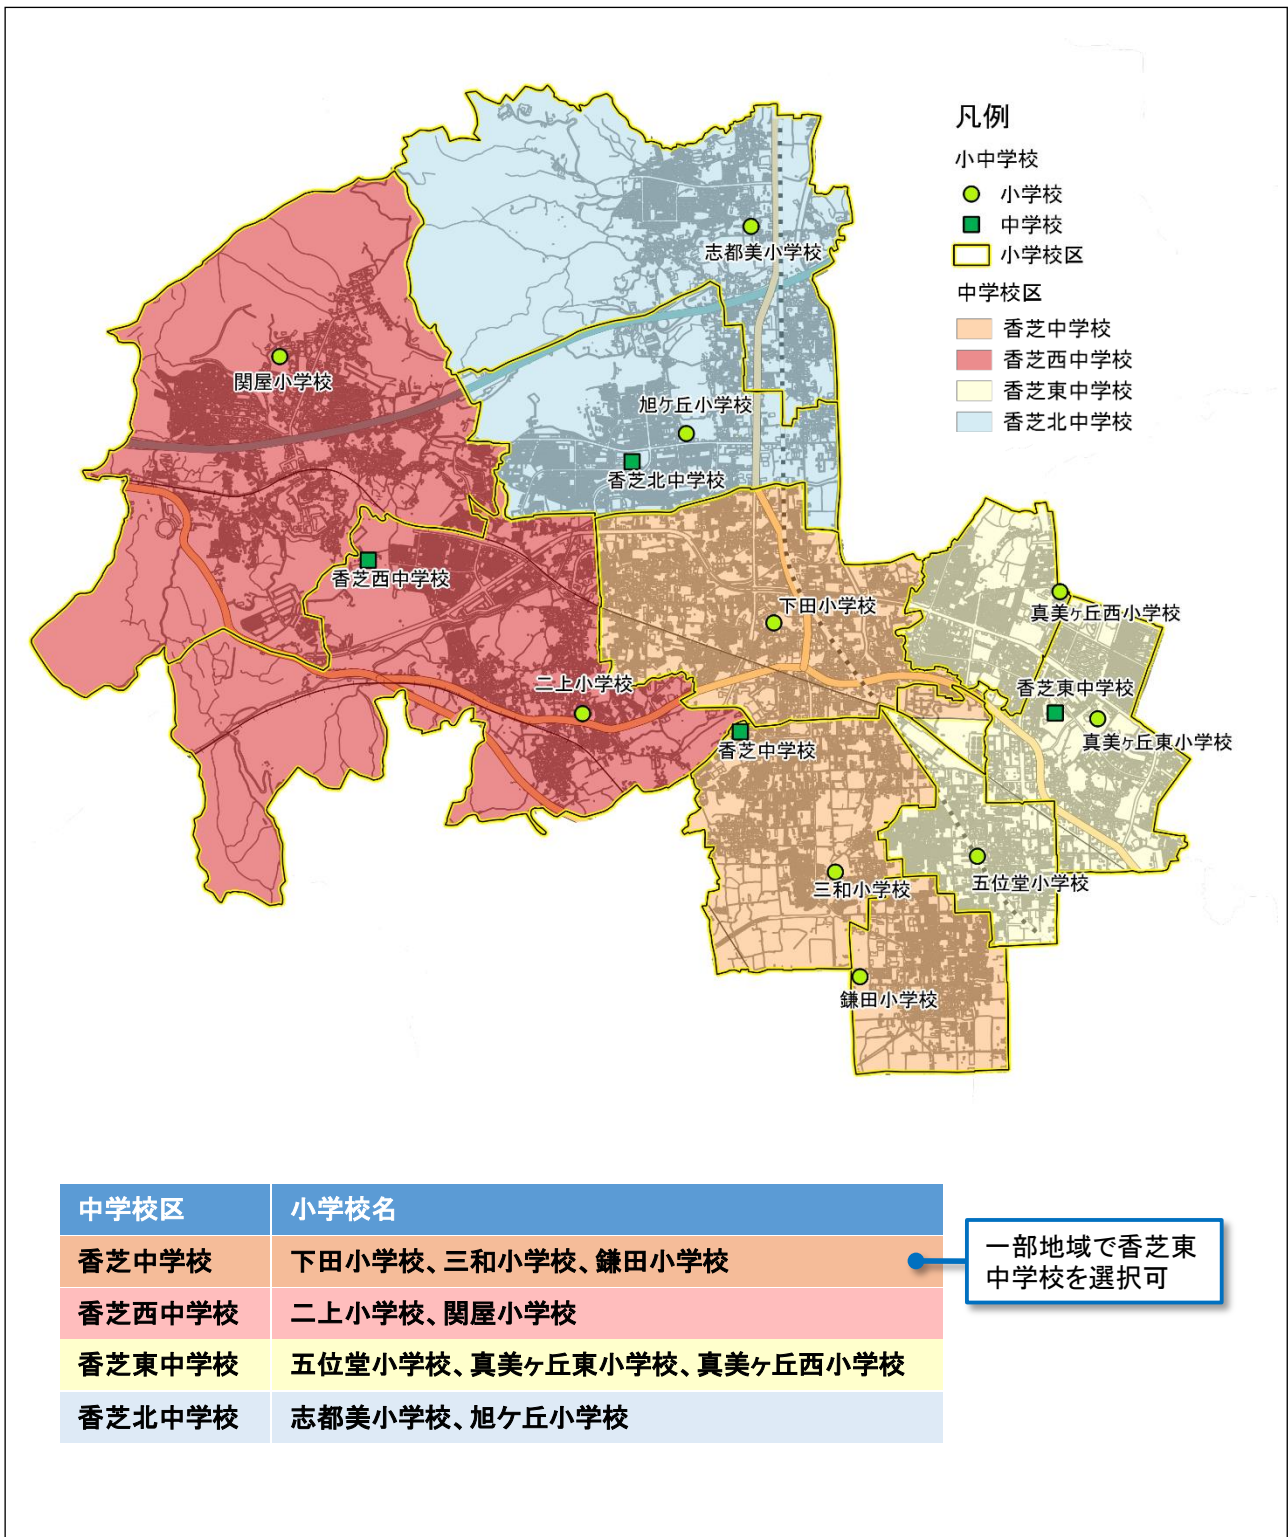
凡例
小中学校
小学校
中学校
小学校区
中学校区
香芝中学校
香芝西中学校
香芝東中学校
香芝北中学校

志都美小学校
関屋小学校
旭ケ丘小学校
香芝北中学校
香芝西中学校
下田小学校
真美ヶ丘西小学校
二上小学校
香芝東中学校
香芝中学校
真美ヶ丘東小学校
五位堂小学校
三和小学校
鎌田小学校

| 中学校区 | 小学校名 |
|---|---|
| 香芝中学校 | 下田小学校、三和小学校、鎌田小学校 |
| 香芝西中学校 | 二上小学校、関屋小学校 |
| 香芝東中学校 | 五位堂小学校、真美ヶ丘東小学校、真美ヶ丘西小学校 |
| 香芝北中学校 | 志都美小学校、旭ケ丘小学校 |

一部地域で香芝東中学校を選択可